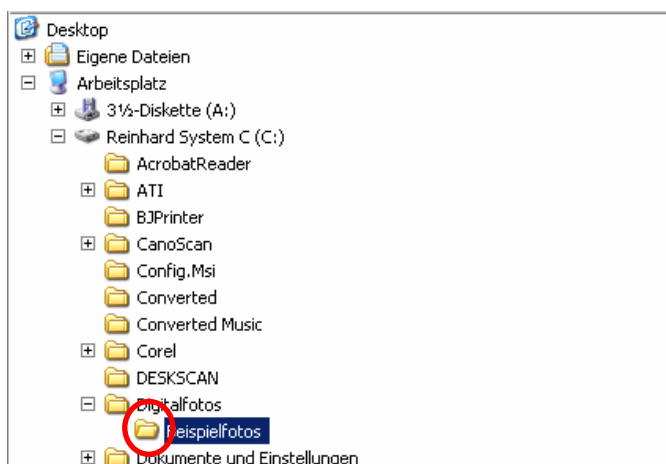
Desktop
Eigene Dateien
Arbeitsplatz
3½-Diskette (A:)
Reinhard System C (C:)
AcrobatReader
ATI
BJPrinter
CanoScan
Config.Msi
Converted
Converted Music
Corel
DESKSCAN
Digitalfotos
Beispielfotos
Dokumente und Einstellungen